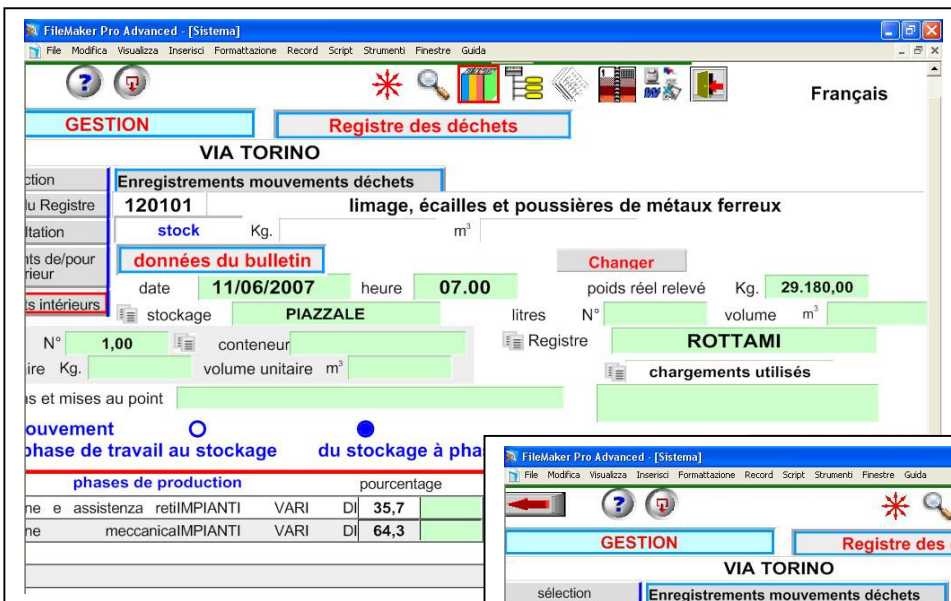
FileMaker Pro Advanced - [Sistema]
File Modifica Visualizza Inserisci Formattazione Record Script Strumenti Finestre Guida

Français

GESTION

Registre des déchets

VIA TORINO

ction

Enregistrements mouvements déchets

u Registre

120101

limage, écailles et poussières de métaux ferreux

ltation

stock

Kg.

$m^3$

nts de/pour rieur

données du bulletin

Changer

date

11/06/2007

heure

07.00

poids réel relevé

Kg.

29.180,00

ts intérieurs

stockage

PIAZZALE

litres

N°

volume

$m^3$

N°

1,00

conteneur

Registre

ROTTAMI

ire Kg.

volume unitaire $m^3$

chargements utilisés

s et mises au point

ouvement

phase de travail au stockage

du stockage à pha

phases de production

pourcentage

ne e assistenza retiIMPIANTI VARI DI 35,7

ne meccanicaIMPIANTI VARI DI 64,3

FileMaker Pro Advanced - [Sistema]
File Modifica Visualizza Inserisci Formattazione Record Script Strumenti Finestre Guida

GESTION

Registre des

VIA TORINO

sélection

Enregistrements mouvements déchets